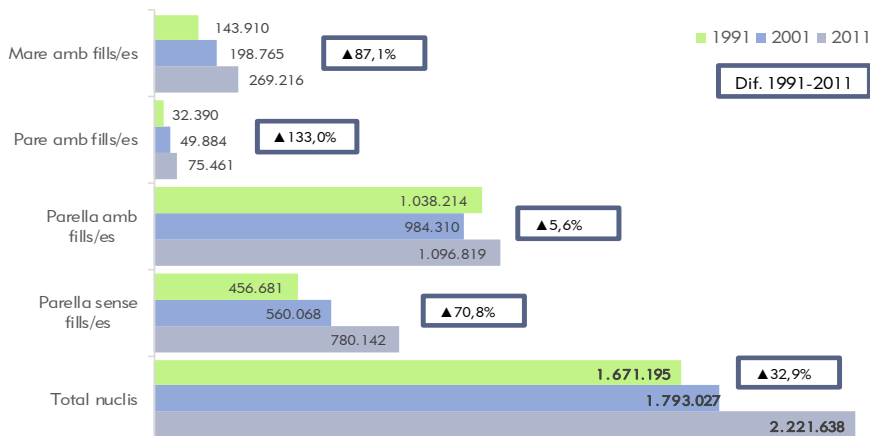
1991 2001 2011

Dif. 1991-2011

Mare amb fills/es
143.910
198.765
269.216
▲87,1%

Pare amb fills/es
32.390
49.884
75.461
▲133,0%

Parella amb fills/es
1.038.214
984.310
1.096.819
▲5,6%

Parella sense fills/es
456.681
560.068
780.142
▲70,8%

Total nuclis
1.671.195
1.793.027
2.221.638
▲32,9%